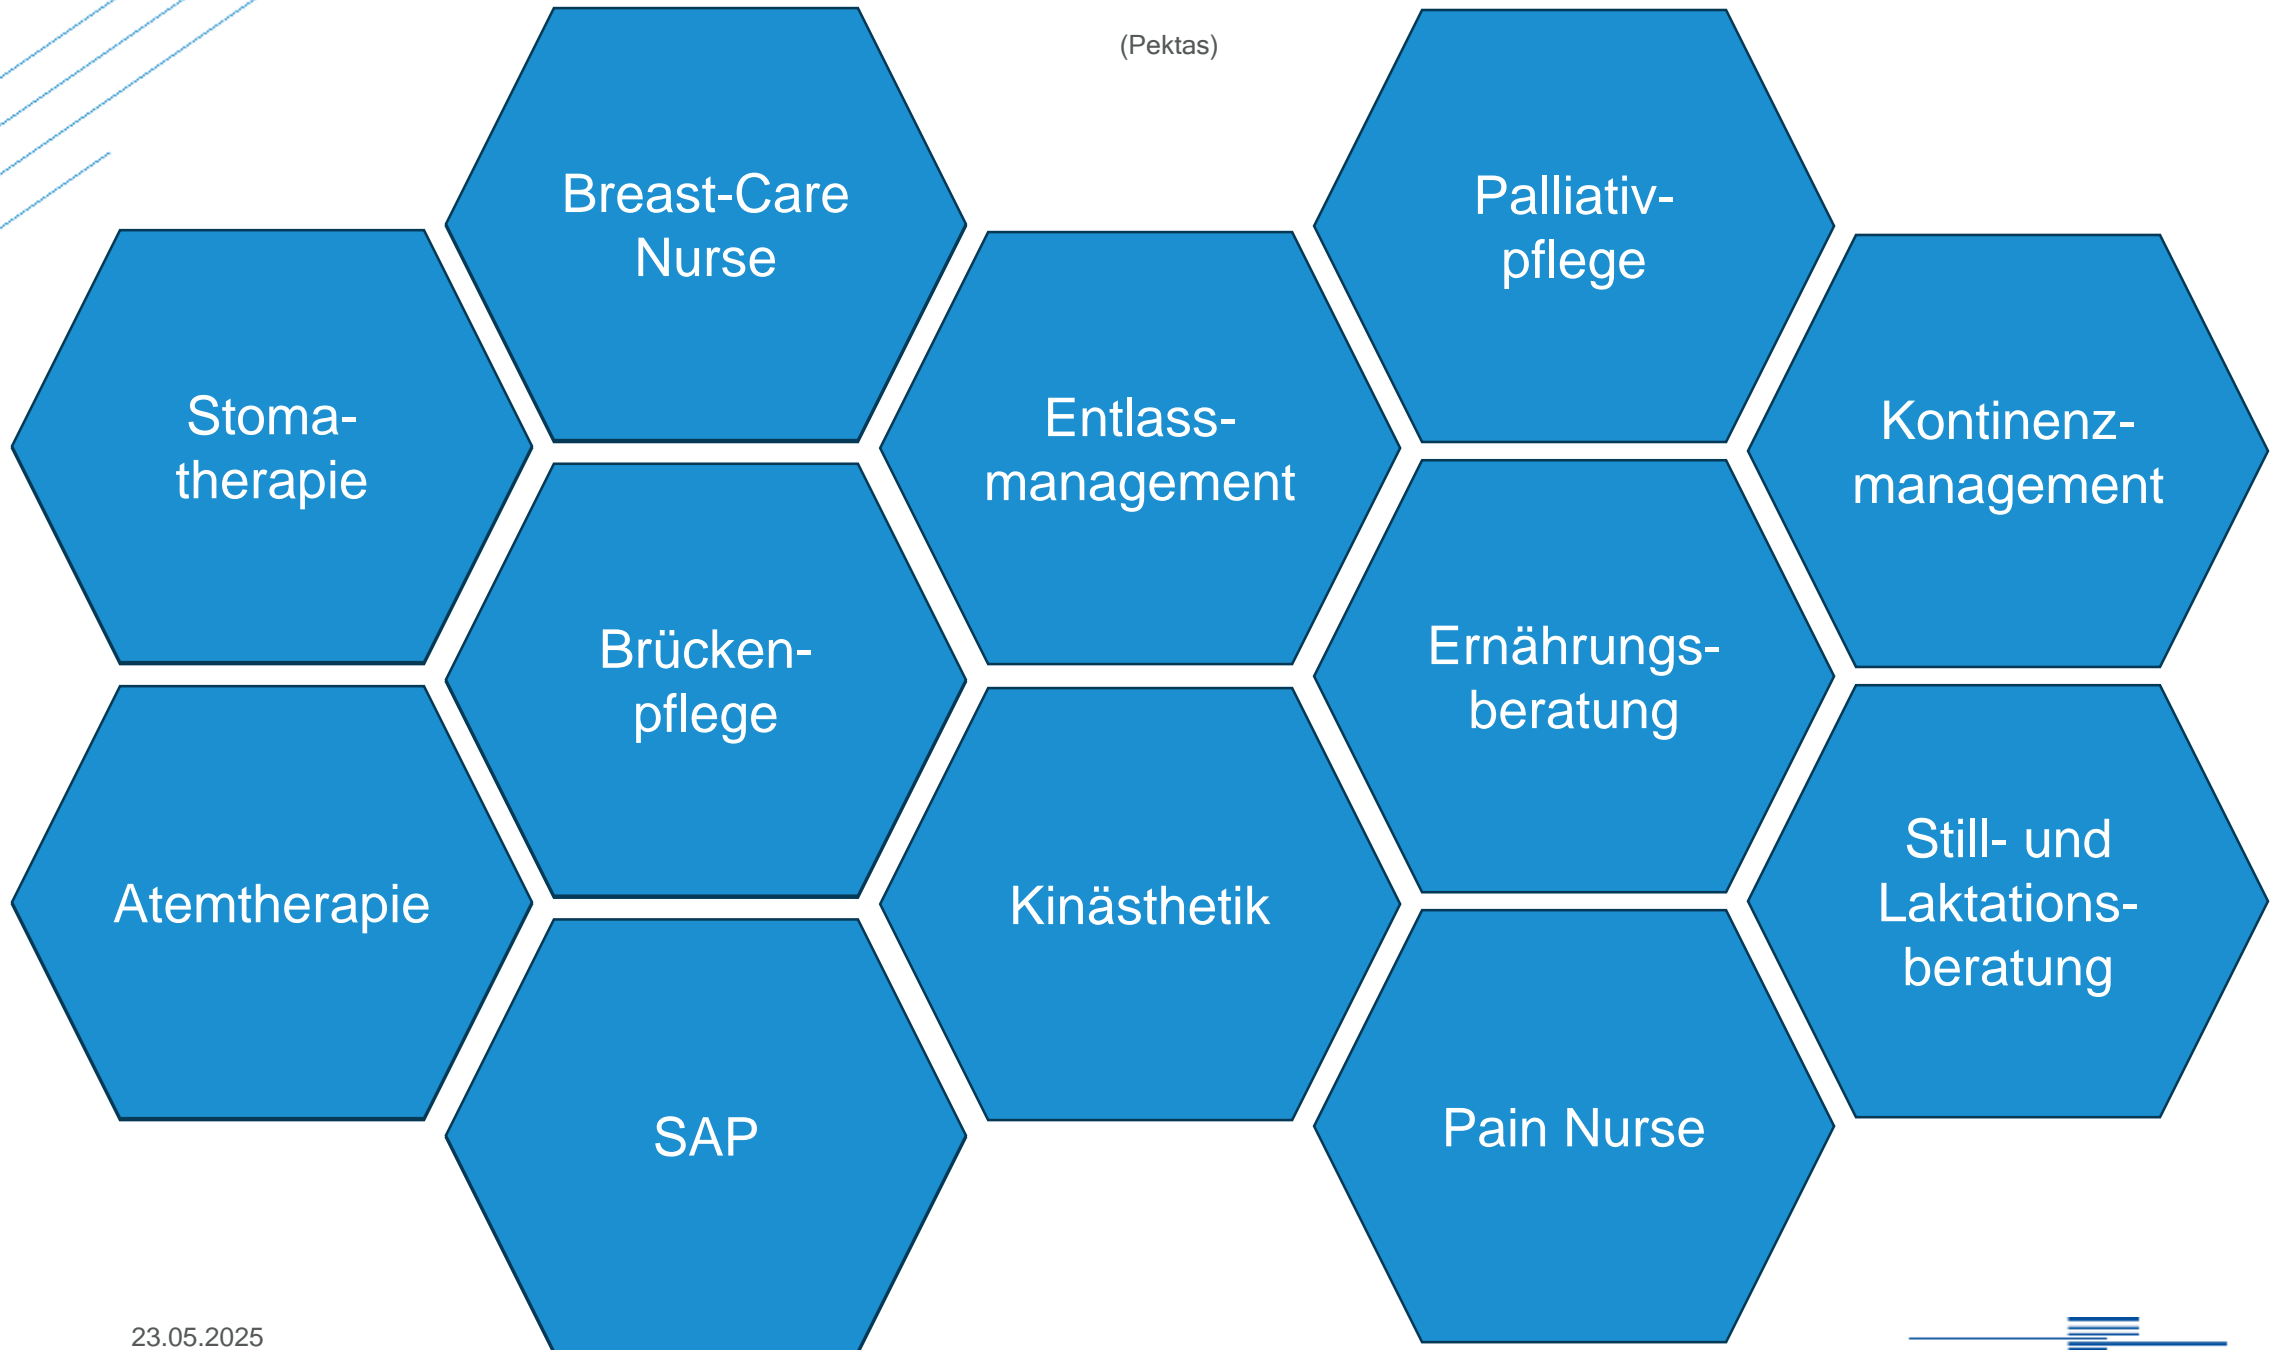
(Pektas)

Breast-Care Nurse

Palliativ- pflege

Stoma- therapie

Entlass- management

Kontinenz- management

Brücken- pflege

Ernährungs- beratung

Atemtherapie

Kinästhetik

Still- und Laktations- beratung

SAP

Pain Nurse

23.05.2025